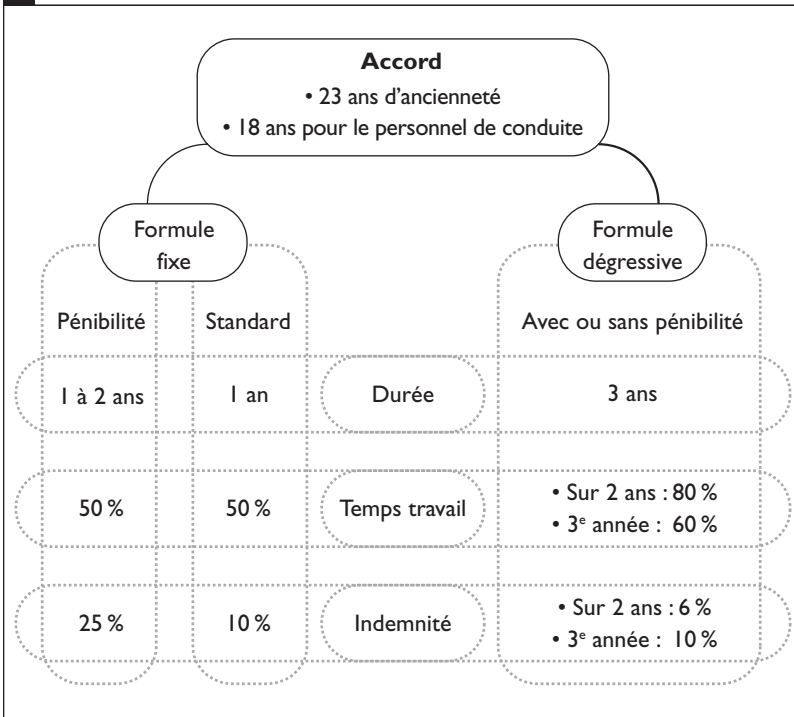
**Accord**
• 23 ans d'ancienneté
• 18 ans pour le personnel de conduite

Formule fixe

Formule dégressive

| Pénibilité | Standard | | Avec ou sans pénibilité |
|---|---|---|---|
| 1 à 2 ans | 1 an | Durée | 3 ans |
| 50 % | 50 % | Temps travail | • Sur 2 ans : 80 % • 3$^{e}$ année : 60 % |
| 25 % | 10 % | Indemnité | • Sur 2 ans : 6 % • 3$^{e}$ année : 10 % |